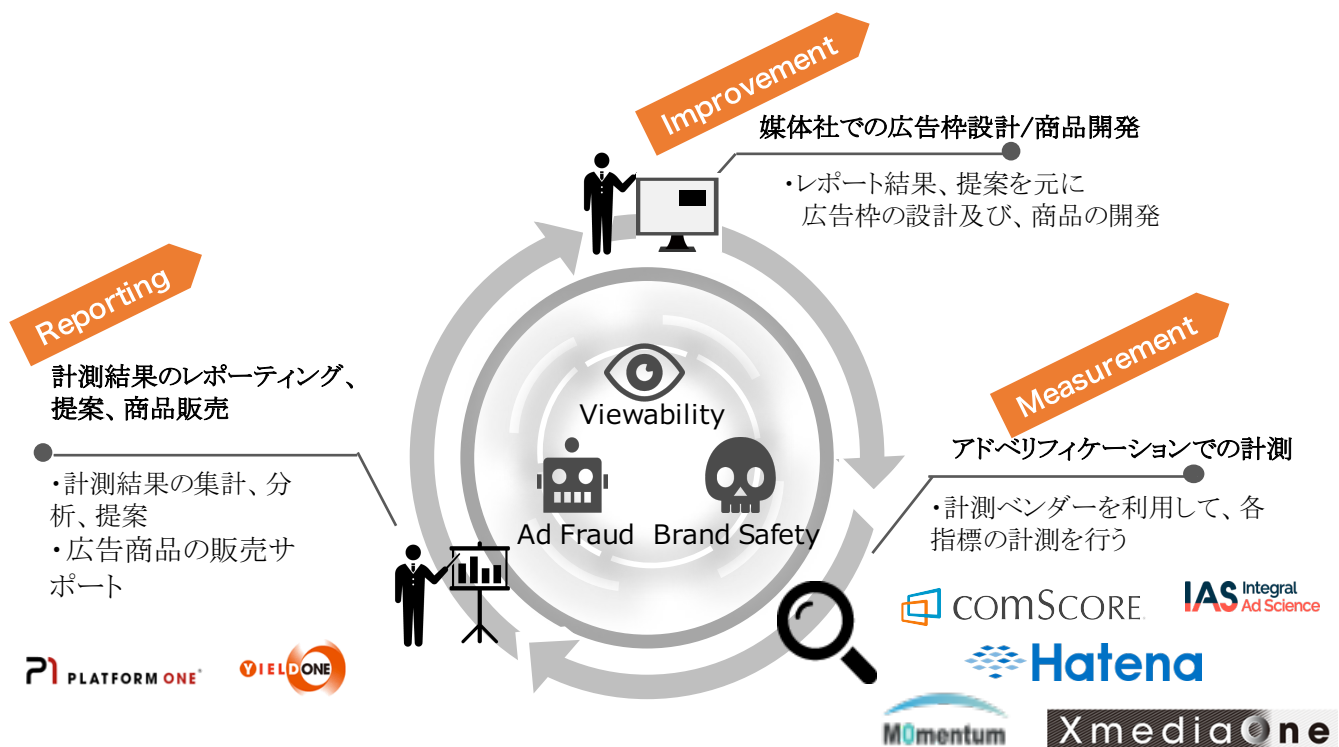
Improvement

媒体社での広告枠設計/商品開発

・レポート結果、提案を元に
広告枠の設計及び、商品の開発

Reporting

計測結果のレポーティング、
提案、商品販売

・計測結果の集計、分析、提案
・広告商品の販売サポート

Viewability

Ad Fraud

Brand Safety

Measurement

アドベリフィケーションでの計測

・計測ベンダーを利用して、各指標の計測を行う

comScore

IAS Integral Ad Science

Hatena

M0mentum

XmediaOne

P1 PLATFORM ONE

YIELD ONE